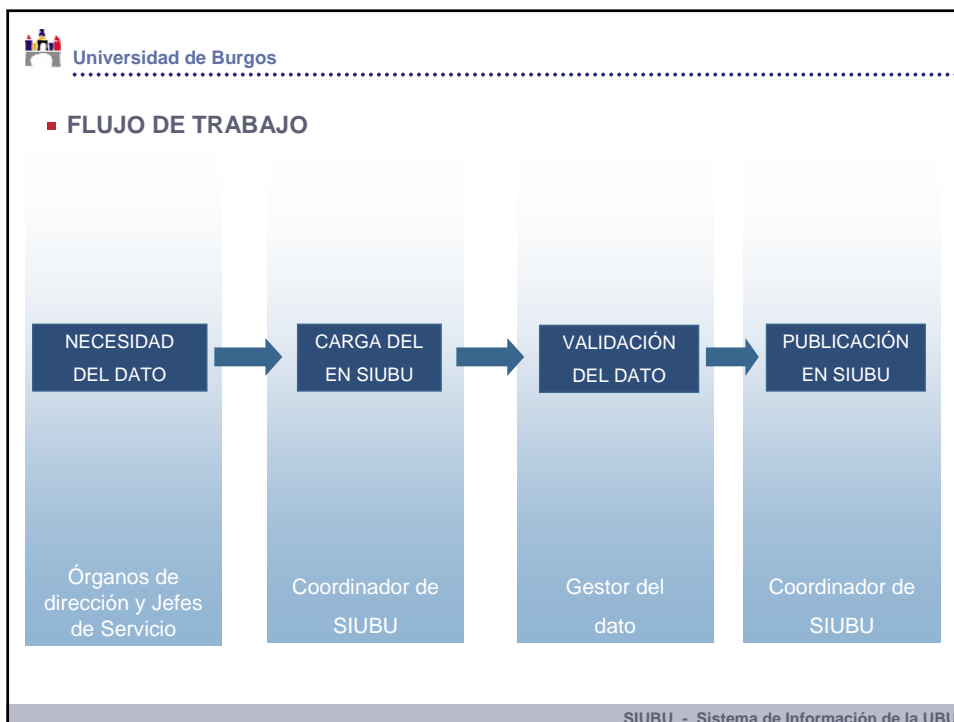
Universidad de Burgos

FLUJO DE TRABAJO

NECESIDAD DEL DATO

CARGA DEL EN SIUBU

VALIDACIÓN DEL DATO

PUBLICACIÓN EN SIUBU

Órganos de dirección y Jefes de Servicio

Coordinador de SIUBU

Gestor del dato

Coordinador de SIUBU

SIUBU - Sistema de Información de la UBU